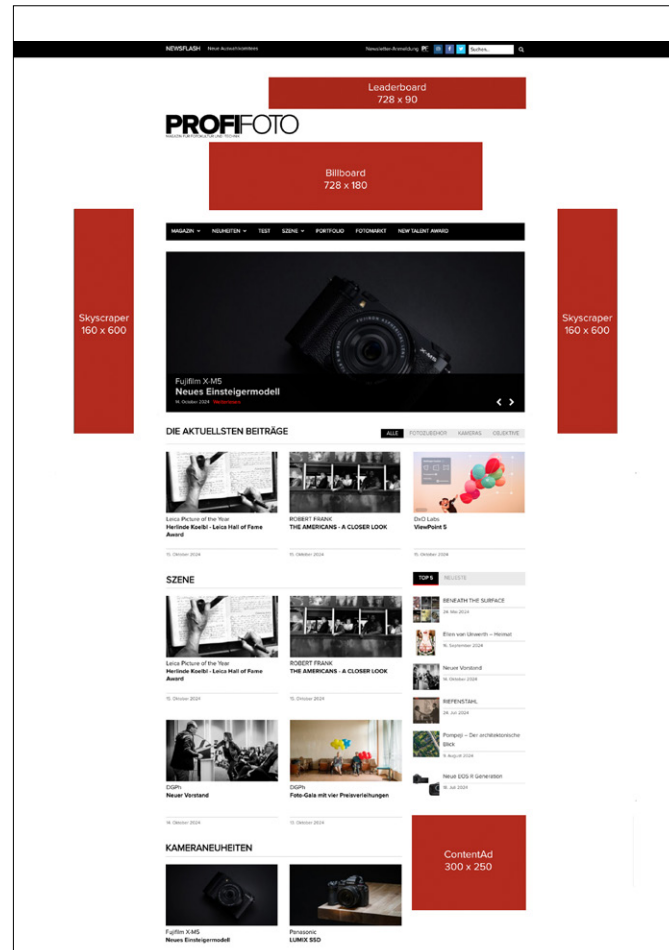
NEWSFLASH Neue Auszeichnungen

Newsletter-Anmeldung Suchen...

Leaderboard
728 x 90

PROFIFOTO
MAGAZIN FÜR FOTOGRAFIE UND TECHNIK

Billboard
728 x 180

Skyscraper
160 x 600

MAGAZIN NEUHEITEN TEST SZENE PORTFOLIO FOTOMARKT NEW TALENT AWARD

Skyscraper
160 x 600

Fujifilm X-M5
Neues Einsteigermodell
14. Oktober 2024 Weiterlesen

DIE AKTUELLSTEN BEITRÄGE

ALLE FOTOZUBEHÖR KAMERAS OBJEKTIVE

Leica Picture of the Year
Herlinde Koelbl - Leica Hall of Fame Award
15. Oktober 2024

ROBERT FRANK
THE AMERICANS - A CLOSER LOOK
15. Oktober 2024

DxO Labs
ViewPoint 5
15. Oktober 2024

SZENE

TOP 5 NEUESTE

BENEATH THE SURFACE
24. Mai 2024

Ellen von Unwerth – Heimat
16. September 2024

Neuer Vorstand
14. Oktober 2024

RIEFENSTAHL
26. Juli 2024

Pompeji – Der archäologische Blick
4. August 2024

Neue EOS R Generation
18. Juli 2024

Leica Picture of the Year
Herlinde Koelbl - Leica Hall of Fame Award
15. Oktober 2024

ROBERT FRANK
THE AMERICANS - A CLOSER LOOK
15. Oktober 2024

DGPh
Neuer Vorstand
14. Oktober 2024

DGPh
Foto-Gala mit vier Preisverleihungen
13. Oktober 2024

ContentAd
300 x 250

KAMERANEUHEITEN

Fujifilm X-M5
Neues Einsteigermodell

Panasonic
LUMIX S5D